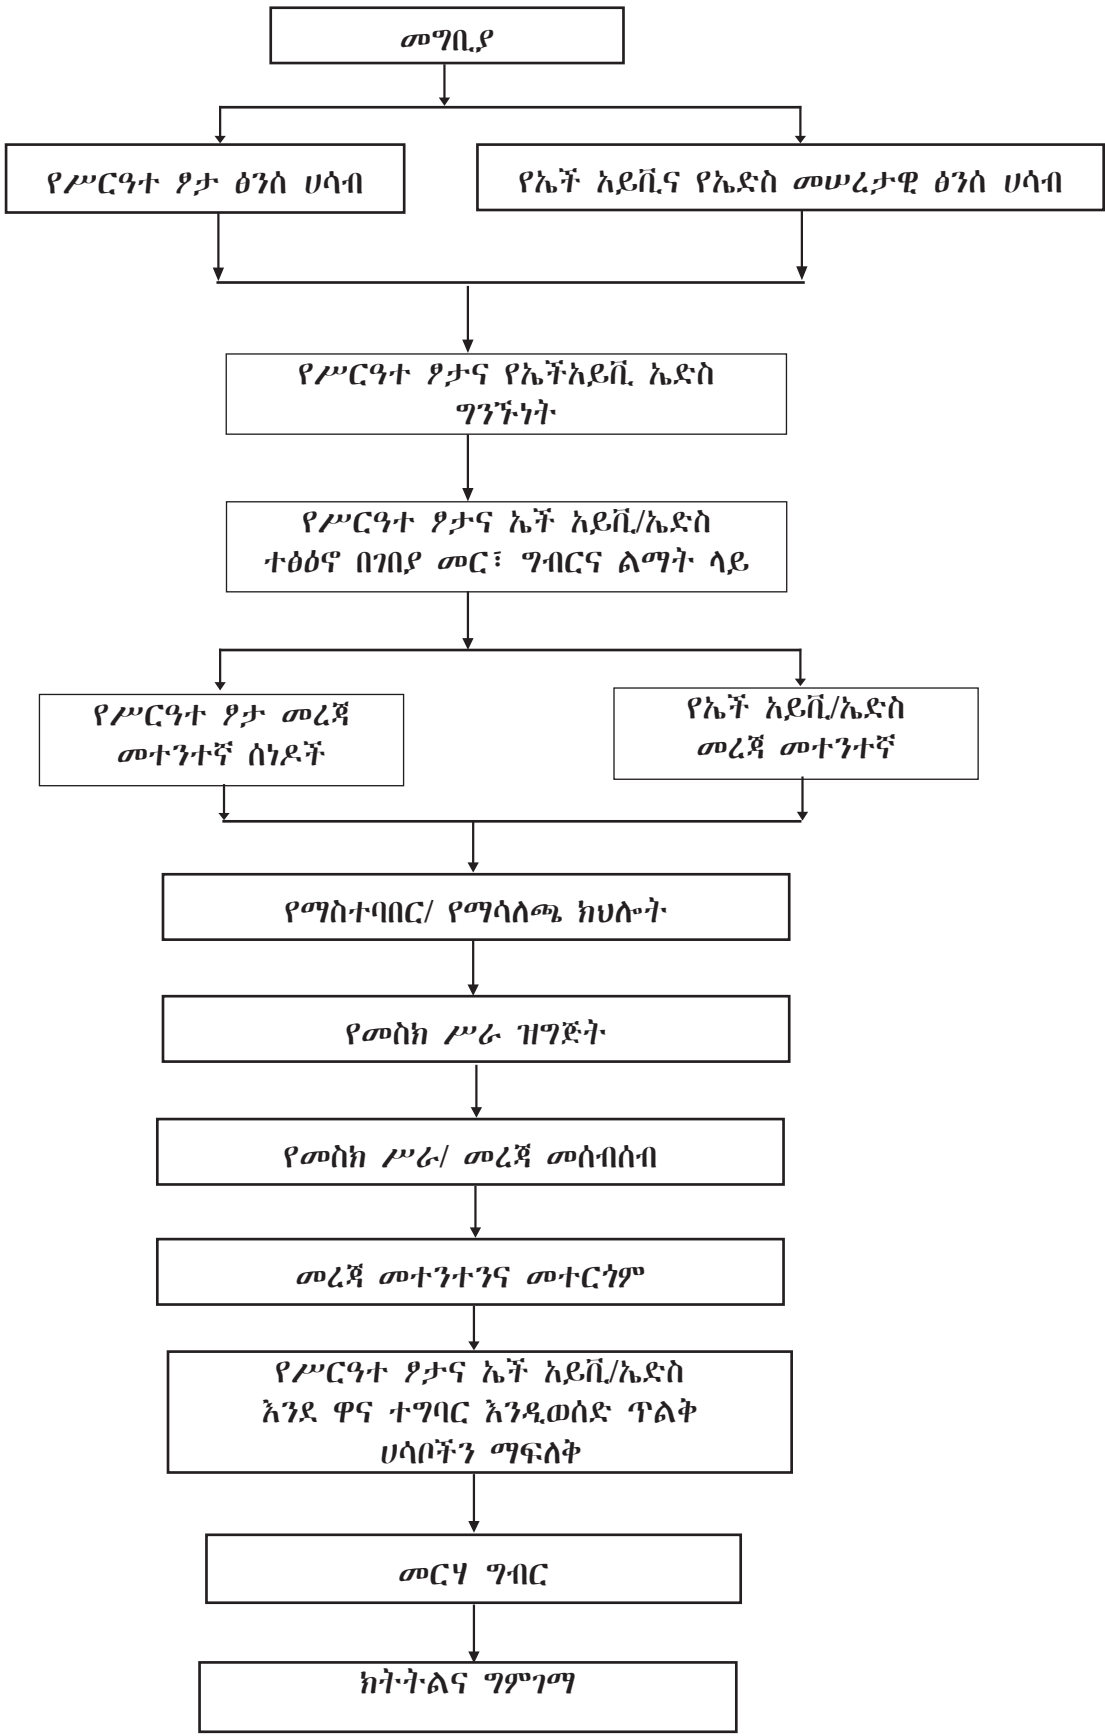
መግቢያ

የሥርዓተ ፆታ ፅንሰ ሀሳብ

የኤች አይቪና የኤድስ መሠረታዊ ፅንሰ ሀሳብ

የሥርዓተ ፆታና የኤችአይቪ ኤድስ ግንኙነት

የሥርዓተ ፆታና ኤች አይቪ/ኤድስ ተፅዕኖ በገበያ መር፣ ግብርና ልማት ላይ

የሥርዓተ ፆታ መረጃ መተንተኛ ሰነዶች

የኤች አይቪ/ኤድስ መረጃ መተንተኛ

የማስተባበር/ የማሳለጫ ክህሎት

የመስክ ሥራ ዝግጅት

የመስክ ሥራ/ መረጃ መሰብሰብ

መረጃ መተንተንና መተርጎም

የሥርዓተ ፆታና ኤች አይቪ/ኤድስ እንደ ዋና ተግባር እንዲወሰድ ጥልቅ ሀሳቦችን ማፍለቅ

መርሃ ግብር

ክትትልና ግምገማ